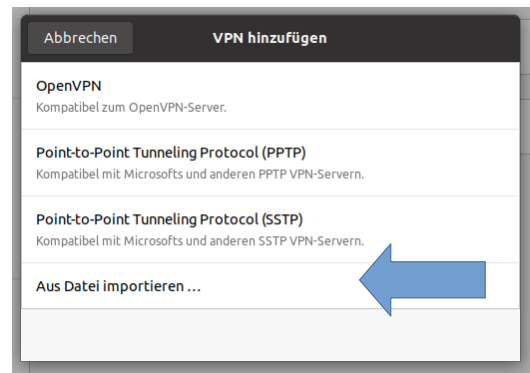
Abbrechen

VPN hinzufügen

OpenVPN
Kompatibel zum OpenVPN-Server.

Point-to-Point Tunneling Protocol (PPTP)
Kompatibel mit Microsofts und anderen PPTP VPN-Servern.

Point-to-Point Tunneling Protocol (SSTP)
Kompatibel mit Microsofts und anderen SSTP VPN-Servern.

Aus Datei importieren …